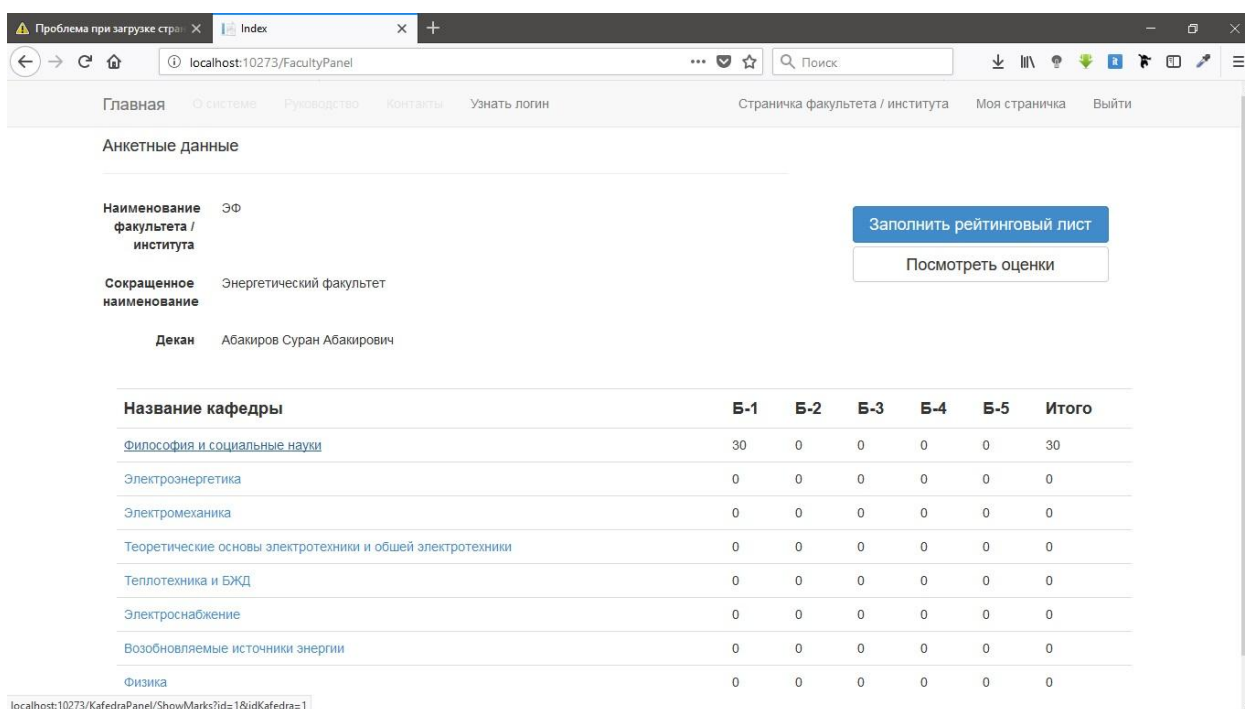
Проблема при загрузке стра
Index
localhost:10273/FacultyPanel
Поиск

Главная О системе Руководство Контакты Узнать логин Страничка факультета / института Моя страничка Выйти

Анкетные данные

Наименование факультета / института ЭФ

Сокращенное наименование Энергетический факультет

Декан Абакиров Суран Абакирович

Заполнить рейтинговый лист
Посмотреть оценки

| Название кафедры | Б-1 | Б-2 | Б-3 | Б-4 | Б-5 | Итого |
|---|---|---|---|---|---|---|
| Философия и социальные науки | 30 | 0 | 0 | 0 | 0 | 30 |
| Электроэнергетика | 0 | 0 | 0 | 0 | 0 | 0 |
| Электромеханика | 0 | 0 | 0 | 0 | 0 | 0 |
| Теоретические основы электротехники и обшей электротехники | 0 | 0 | 0 | 0 | 0 | 0 |
| Теплотехника и БЖД | 0 | 0 | 0 | 0 | 0 | 0 |
| Электроснабжение | 0 | 0 | 0 | 0 | 0 | 0 |
| Возобновляемые источники энергии | 0 | 0 | 0 | 0 | 0 | 0 |
| Физика | 0 | 0 | 0 | 0 | 0 | 0 |

localhost:10273/KafedraPanel/ShowMarks?id=1&idKafedra=1